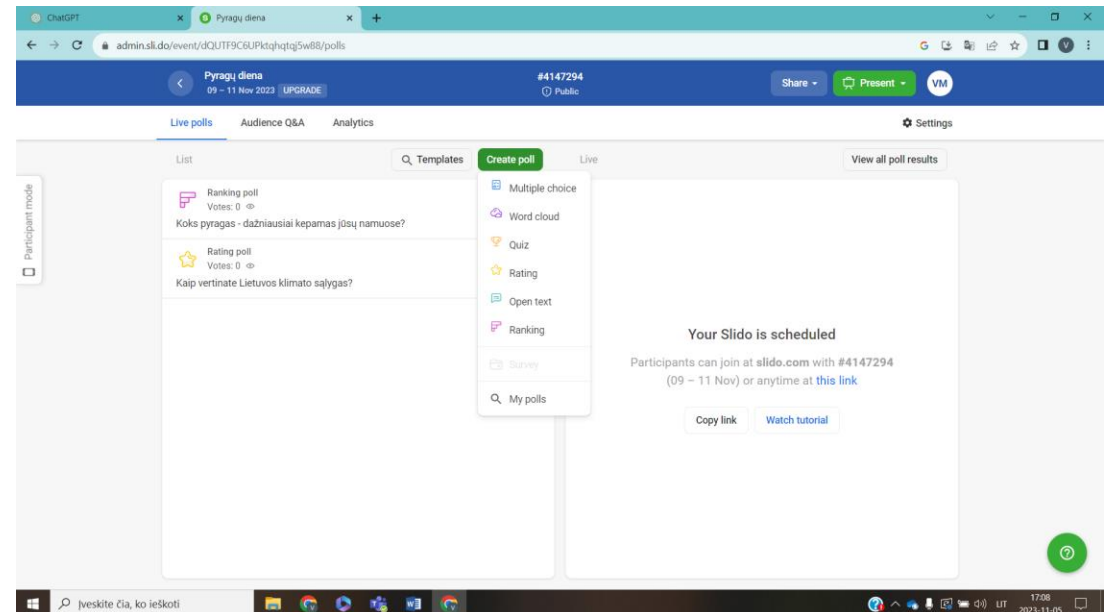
ChatGPT
Pyragų diena
admin.sli.do/event/dQUTF9C6UPktqhqtqj5w88/polls

Pyragų diena
09 – 11 Nov 2023 UPGRADE
#4147294
Public
Share
Present
VM

Live polls Audience Q&A Analytics
Settings

List
Templates
Create poll
Live
View all poll results

Participant mode

Ranking poll
Votes: 0
Koks pyragas - dažniausiai kepamas jūsų namuose?

Rating poll
Votes: 0
Kaip vertinate Lietuvos klimato sąlygas?

Multiple choice
Word cloud
Quiz
Rating
Open text
Ranking
Survey
My polls

Your Slido is scheduled
Participants can join at slido.com with #4147294 (09 – 11 Nov) or anytime at this link
Copy link
Watch tutorial

Įveskite čia, ko ieškoti
LT
17:08
2023-11-05